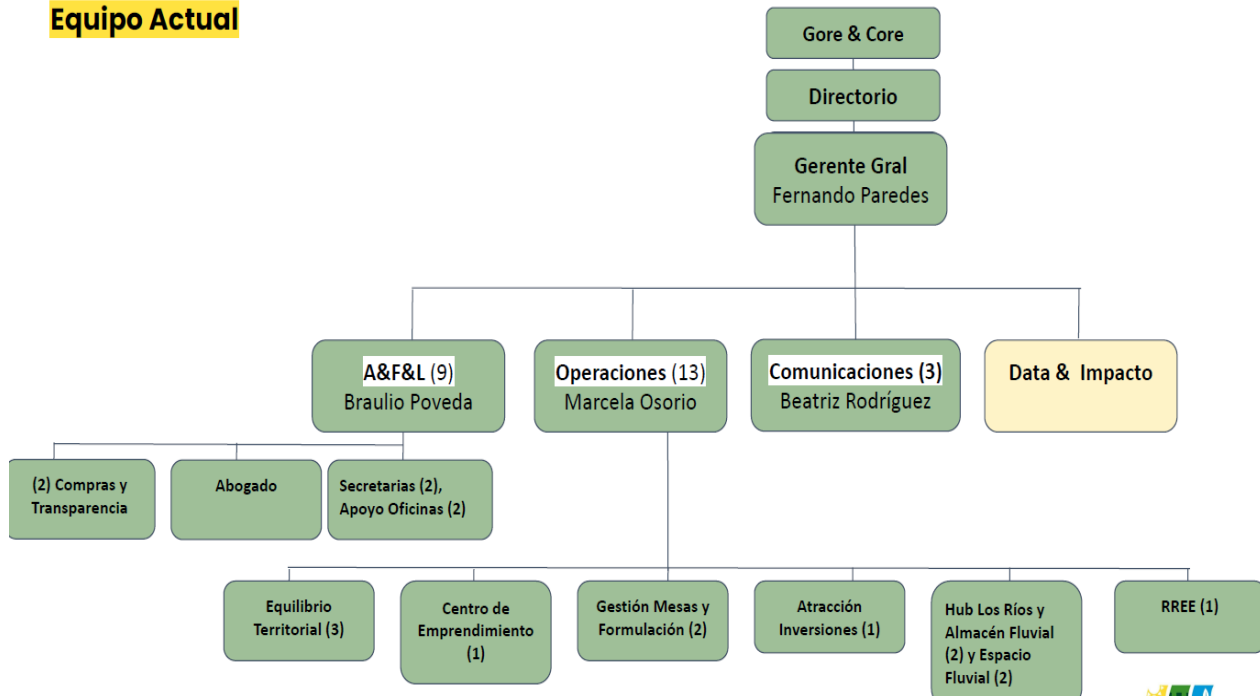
Equipo Actual

Gore & Core

Directorio

Gerente Gral
Fernando Paredes

A&F&L (9)
Braulio Poveda

Operaciones (13)
Marcela Osorio

Comunicaciones (3)
Beatriz Rodríguez

Data & Impacto

(2) Compras y Transparencia

Abogado

Secretarias (2), Apoyo Oficinas (2)

Equilibrio Territorial (3)

Centro de Emprendimiento (1)

Gestión Mesas y Formulación (2)

Atracción Inversiones (1)

Hub Los Ríos y Almacén Fluvial (2) y Espacio Fluvial (2)

RREE (1)